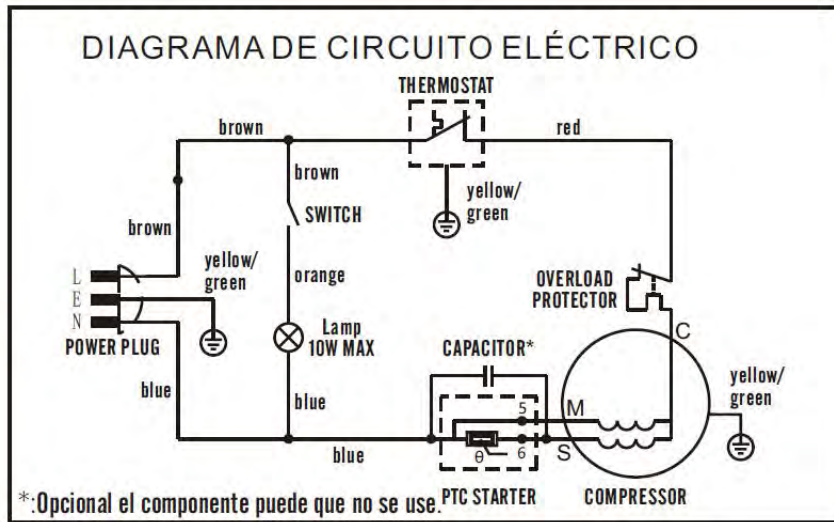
DIAGRAMA DE CIRCUITO ELÉCTRICO

THERMOSTAT

brown

red

brown

yellow/ green

SWITCH

brown

yellow/ green

orange

L
E
N

OVERLOAD PROTECTOR

POWER PLUG

Lamp 10W MAX

CAPACITOR*

C

blue

yellow/ green

blue

5

M

blue

$\theta$

6

S

*:Opcional el componente puede que no se use.

PTC STARTER

COMPRESSOR